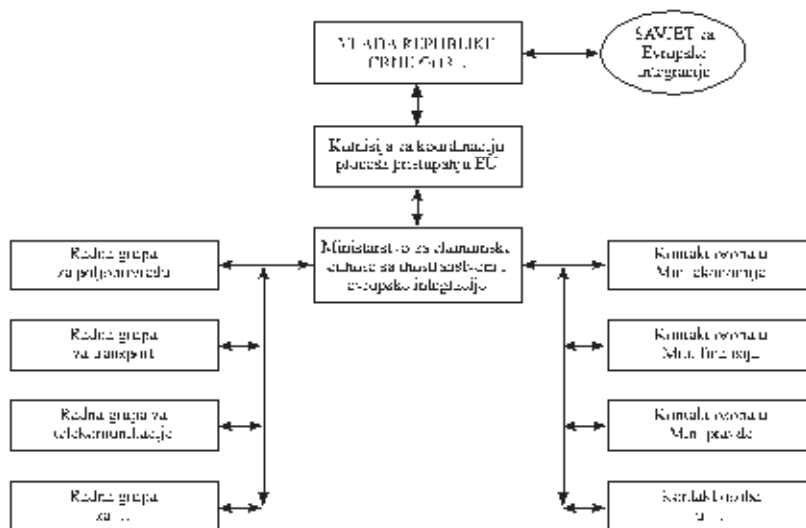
VLADA REPUBLIKE CRNE GORE

SAVJET za Evropske integracije

Komisija za koordinaciju procesa pristupanja EU

Ministarstvo za ekonomske odnose sa inostranstvom i evropske integracije

Radna grupa za poljoprivredu

Radna grupa za transport

Radna grupa za telekomunikacije

Radna grupa za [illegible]

Kontakt osoba u Min. ekonomije

Kontakt osoba u Min. finansija

Kontakt osoba u Min. pravde

Kontakt osobe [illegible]